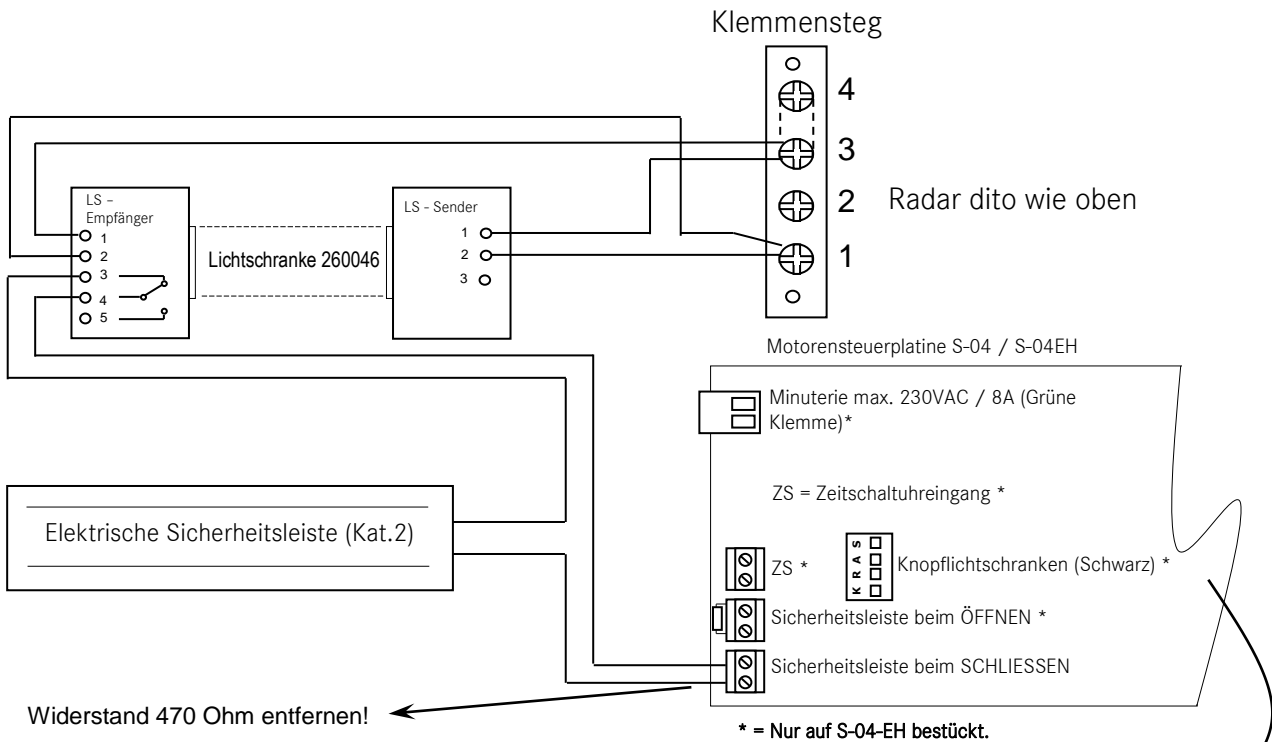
Klemmensteg

4

3

2 Radar dito wie oben

1

LS – Empfänger
1
2
3
4
5

Lichtschranke 260046

LS - Sender
1
2
3

Motorensteuerplatine S-04 / S-04EH

Minuterie max. 230VAC / 8A (Grüne Klemme)*

ZS = Zeitschaltuhreingang *

Elektrische Sicherheitsleiste (Kat.2)

ZS *

K R A S

Knopflichtschranken (Schwarz) *

Sicherheitsleiste beim ÖFFNEN *

Sicherheitsleiste beim SCHLIESSEN

Widerstand 470 Ohm entfernen!

* = Nur auf S-04-EH bestückt.